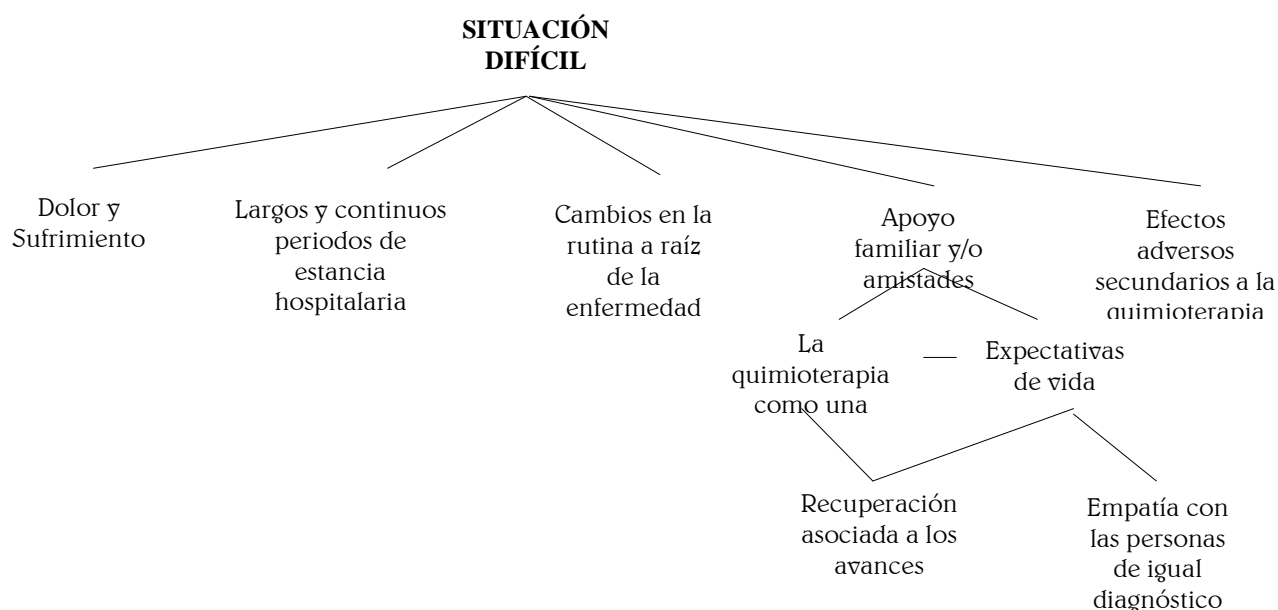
SITUACIÓN DIFÍCIL

Dolor y Sufrimiento

Largos y continuos periodos de estancia hospitalaria

Cambios en la rutina a raíz de la enfermedad

Apoyo familiar y/o amistades

Efectos adversos secundarios a la quimioterapia

La quimioterapia como una

Expectativas de vida

Recuperación asociada a los avances

Empatía con las personas de igual diagnóstico